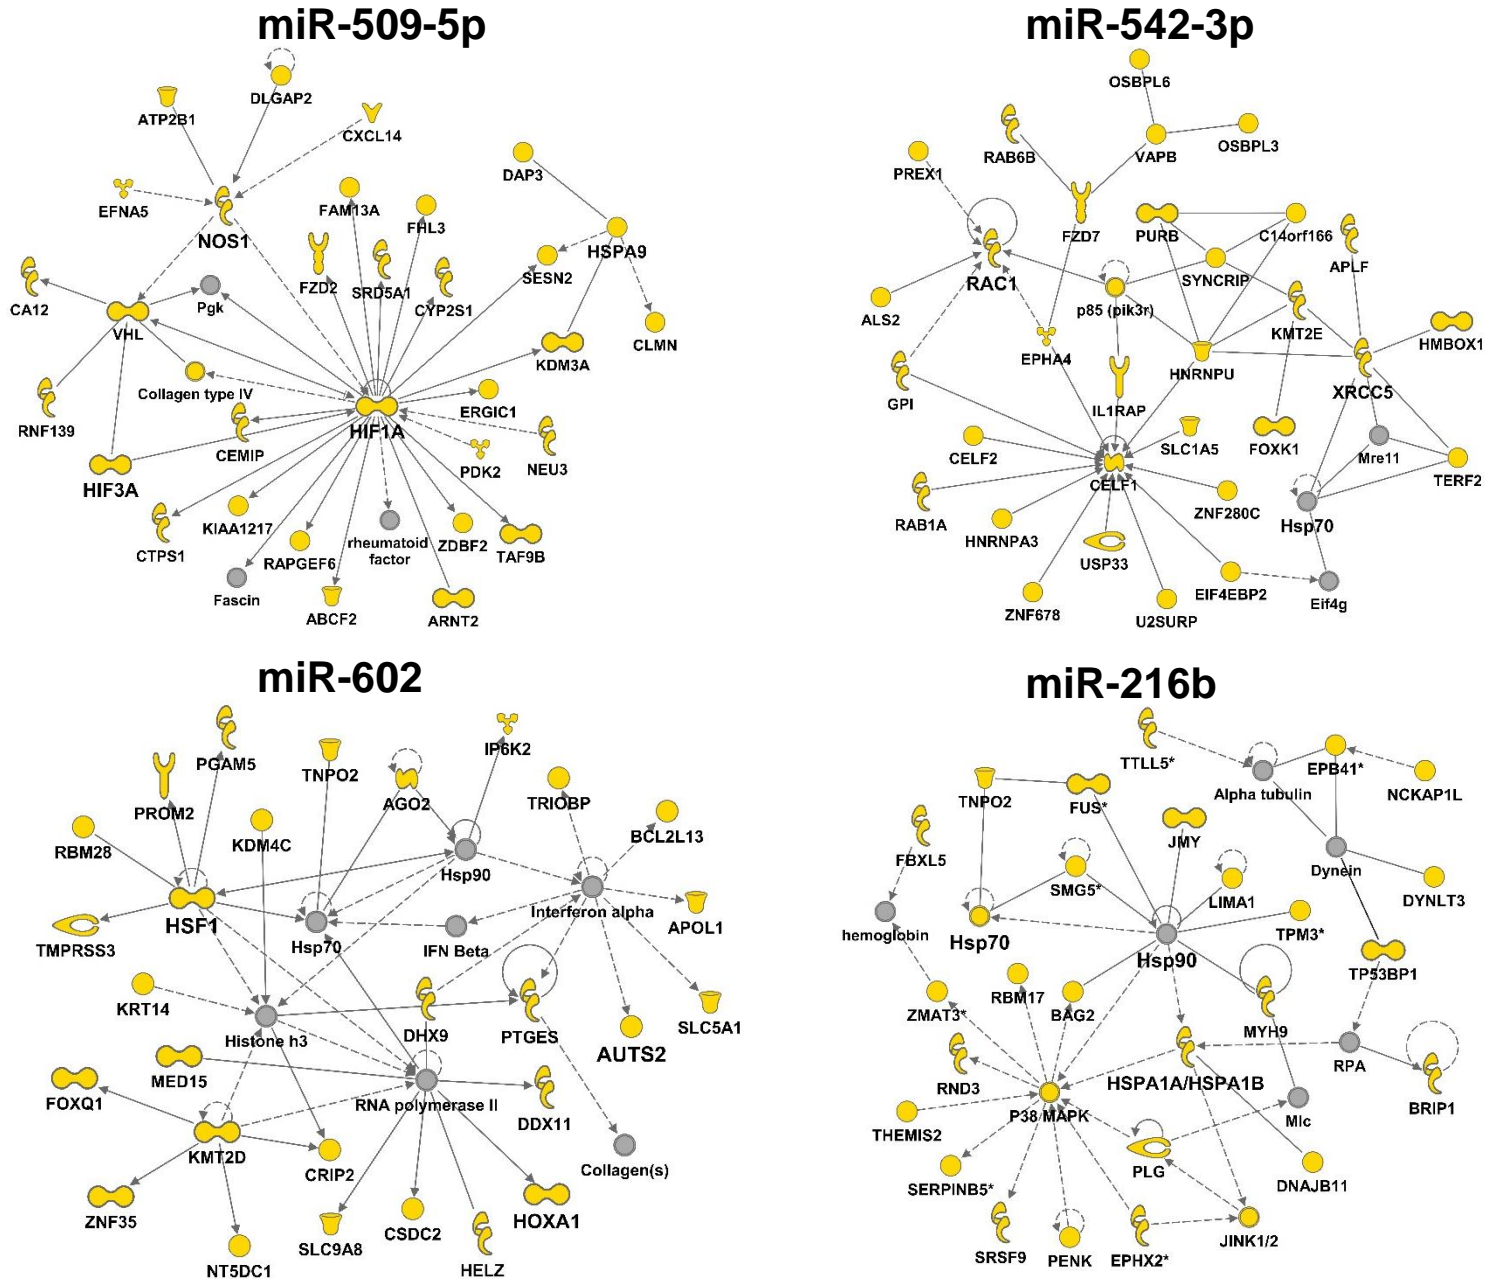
miR-509-5p

DLGAP2
ATP2B1
CXCL14
EFNA5
NOS1
FAM13A
FHL3
DAP3
HSPA9
SESN2
CLMN
FZD2
SRD5A1
CYP2S1
CA12
Pgk
VHL
KDM3A
Collagen type IV
ERGIC1
RNF139
CEMIP
HIF1A
NEU3
PDK2
HIF3A
KIAA1217
CTPS1
rheumatoid factor
ZDBF2
TAF9B
RAPGEF6
Fascin
ABCF2
ARNT2

miR-542-3p

OSBPL6
RAB6B
VAPB
OSBPL3
PREX1
FZD7
PURB
C14orf166
APLF
RAC1
SYNCRIP
ALS2
p85 (pik3r)
KMT2E
HMBOX1
EPHA4
HNRNPU
XRCC5
GPI
IL1RAP
CELF2
SLC1A5
FOXK1
Mre11
TERF2
CELF1
RAB1A
ZNF280C
Hsp70
HNRNPA3
USP33
ZNF678
U2SURP
EIF4EBP2
Eif4g

miR-602

PGAM5
IP6K2
PROM2
TNPO2
AGO2
TRIOBP
RBM28
KDM4C
BCL2L13
Hsp90
HSF1
Interferon alpha
APOL1
TMPRSS3
Hsp70
IFN Beta
KRT14
SLC5A1
PTGES
Histone h3
DHX9
AUTS2
MED15
FOXQ1
RNA polymerase II
DDX11
KMT2D
CRIP2
Collagen(s)
ZNF35
HOXA1
SLC9A8
CSDC2
NT5DC1
HELZ

miR-216b

TTLL5*
EPB41*
NCKAP1L
Alpha tubulin
TNPO2
FUS*
JMY
FBXL5
Dynein
DYNLT3
SMG5*
LIMA1
hemoglobin
TPM3*
Hsp70
Hsp90
TP53BP1
RBM17
ZMAT3*
BAG2
MYH9
RPA
RND3
HSPA1A/HSPA1B
BRIP1
THEMIS2
P38 MAPK
Mlc
PLG
SERPINB5*
DNAJB11
SRSF9
PENK
EPHX2*
JINK1/2